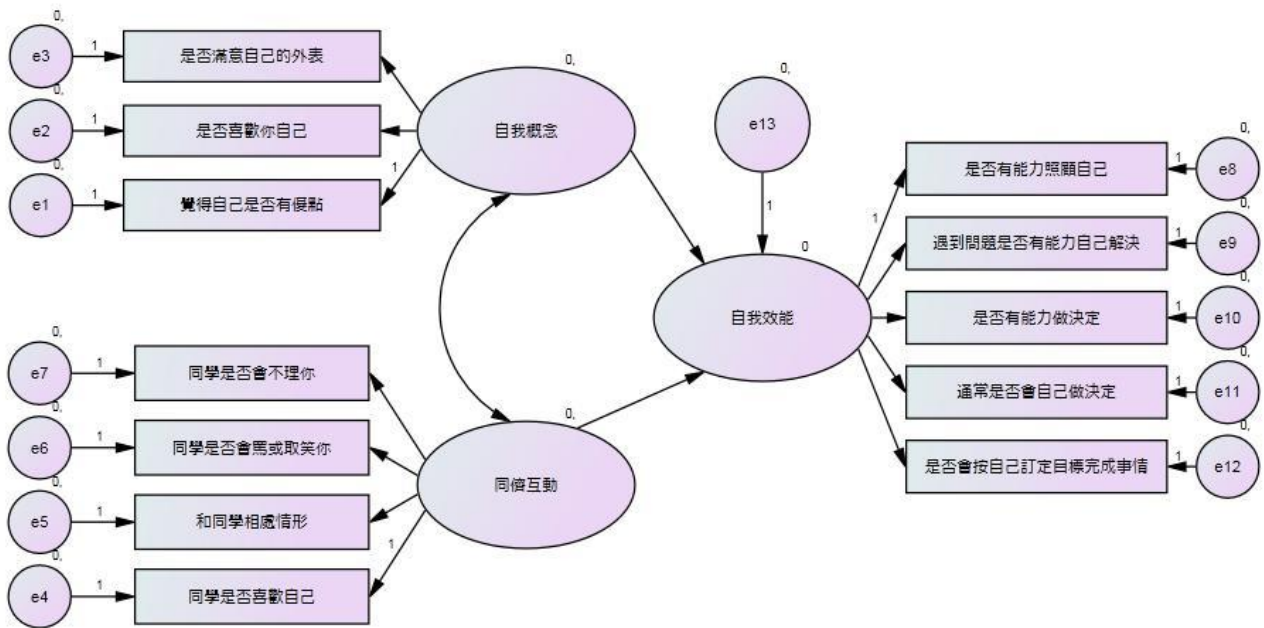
0,
e3
1
是否滿意自己的外表
0,
0,
e2
1
是否喜歡你自己
自我概念
0,
e1
1
1
覺得自己是否有優點
0,
e13
1
0
自我效能
1
是否有能力照顧自己
1
0,
e8
遇到問題是否有能力自己解決
1
0,
e9
是否有能力做決定
1
0,
e10
通常是否會自己做決定
1
0,
e11
是否會按自己訂定目標完成事情
1
0,
e12
0,
e7
1
同學是否會不理你
0,
e6
1
同學是否會罵或取笑你
0,
同儕互動
0,
e5
1
和同學相處情形
1
0,
e4
1
同學是否喜歡自己